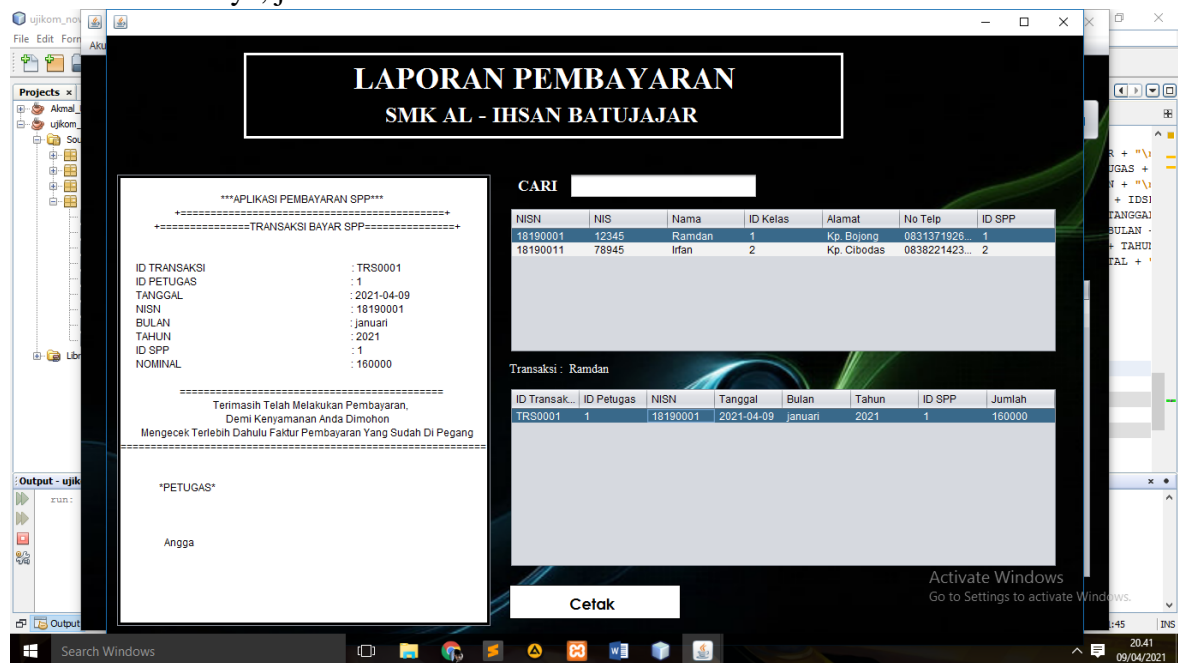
ujikom_nov
File Edit Forr
Aku
Projects ×
Akmal_
ujikom_
Sou
Libr
Output - ujik
run:
Output

LAPORAN PEMBAYARAN
SMK AL - IHSAN BATUJAJAR

***APLIKASI PEMBAYARAN SPP***
+============================================+
+===============TRANSAKSI BAYAR SPP===============+

ID TRANSAKSI : TRS0001
ID PETUGAS : 1
TANGGAL : 2021-04-09
NISN : 18190001
BULAN : januari
TAHUN : 2021
ID SPP : 1
NOMINAL : 160000

============================================
Terimasih Telah Melakukan Pembayaran,
Demi Kenyamanan Anda Dimohon
Mengecek Terlebih Dahulu Faktur Pembayaran Yang Sudah Di Pegang
============================================

*PETUGAS*

Angga

CARI

| NISN | NIS | Nama | ID Kelas | Alamat | No Telp | ID SPP |
|---|---|---|---|---|---|---|
| 18190001 | 12345 | Ramdan | 1 | Kp. Bojong | 0831371926... | 1 |
| 18190011 | 78945 | Irfan | 2 | Kp. Cibodas | 0838221423... | 2 |

Transaksi : Ramdan

| ID Transak... | ID Petugas | NISN | Tanggal | Bulan | Tahun | ID SPP | Jumlah |
|---|---|---|---|---|---|---|---|
| TRS0001 | 1 | 18190001 | 2021-04-09 | januari | 2021 | 1 | 160000 |

Cetak

R + "\
UGAS +
N + "\
+ IDS
TANGGA
BULAN
+ TAHU
TAL +

Activate Windows
Go to Settings to activate Windows.

:45 INS

Search Windows
20.41
09/04/2021